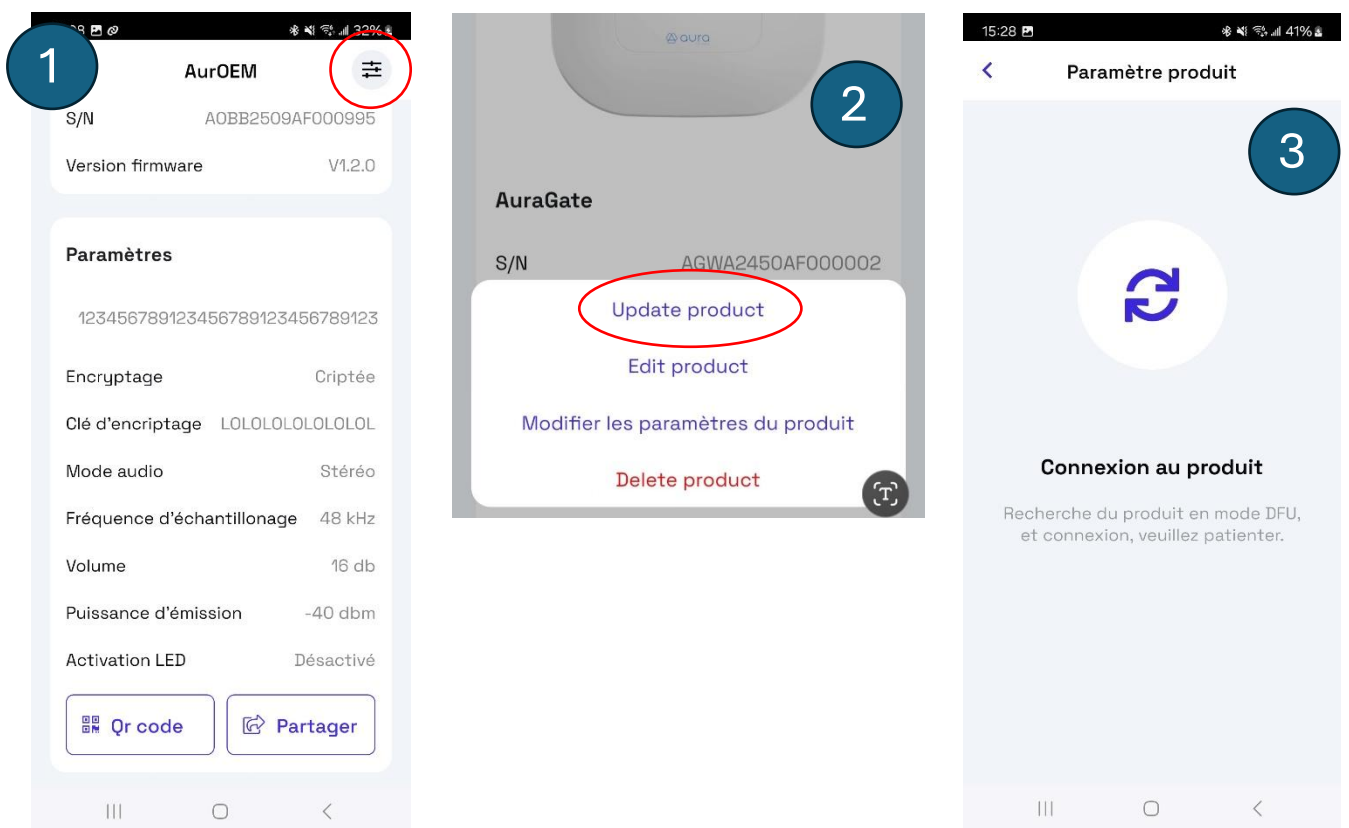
1

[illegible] 32%

AurOEM

S/N AOBB2509AF000995

Version firmware V1.2.0

Paramètres

12345678912345678912345678912​3

Encryptage Criptée

Clé d'encriptage LOLOLOLOLOLOLOL

Mode audio Stéréo

Fréquence d'échantillonage 48 kHz

Volume 16 db

Puissance d'émission -40 dbm

Activation LED Désactivé

Qr code

Partager

2

aura

AuraGate

S/N AGWA2450AF000002

Update product

Edit product

Modifier les paramètres du produit

Delete product

3

15:28 41%

Paramètre produit

Connexion au produit

Recherche du produit en mode DFU, et connexion, veuillez patienter.